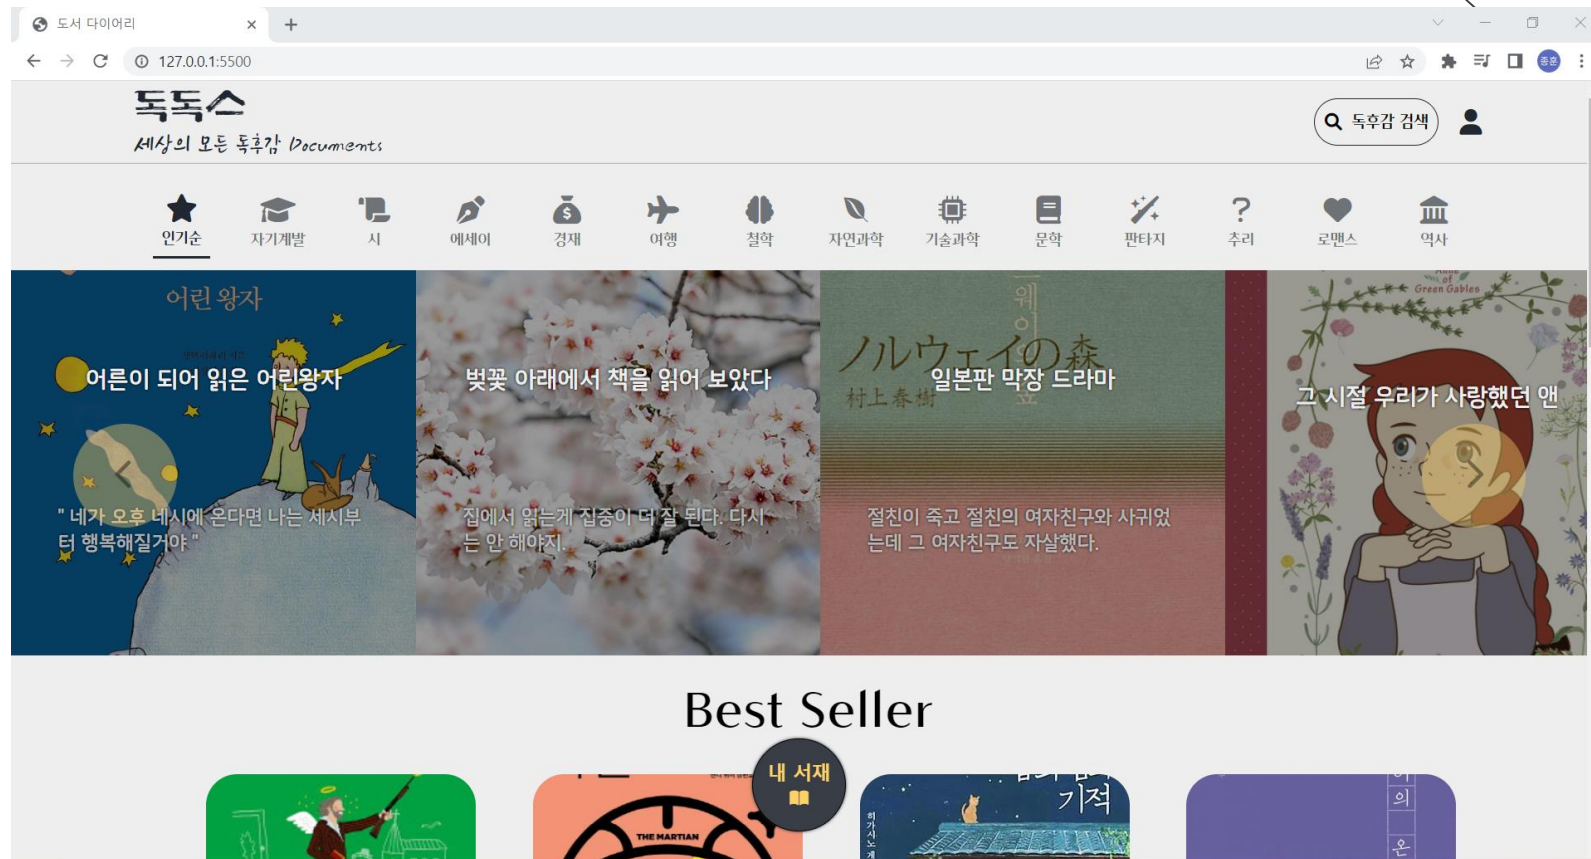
도서 다이어리

127.0.0.1:5500

독독스
세상의 모든 독후감 Documents

독후감 검색

인기순
자기계발
시
에세이
경제
여행
철학
자연과학
기술과학
문학
판타지
추리
로맨스
역사

어린 왕자
어른이 되어 읽은 어린왕자
" 네가 오후 네시에 온다면 나는 세시부터 행복해질거야 "

벚꽃 아래에서 책을 읽어 보았다
집에서 읽는게 집중이 더 잘 된다. 다시는 안 해야지.

ノルウェイの森
村上春樹
일본판 막장 드라마
절친이 죽고 절친의 여자친구와 사귀었는데 그 여자친구도 자살했다.

Anne of Green Gables
그 시절 우리가 사랑했던 앤

Best Seller

내 서재

THE MARTIAN

기적